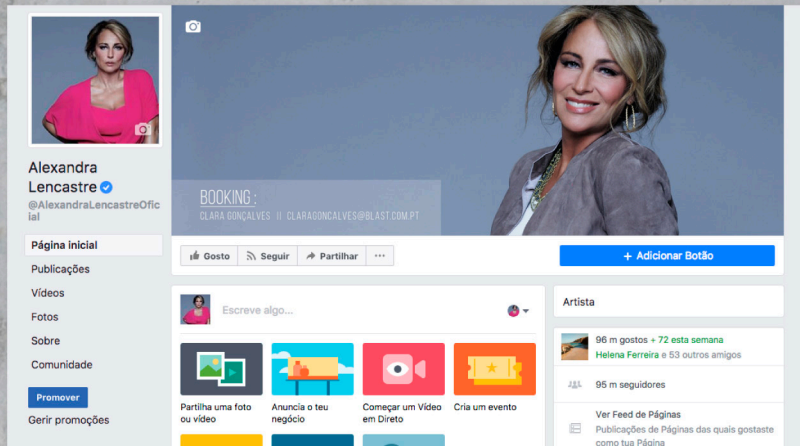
Alexandra Lencastre
@AlexandraLencastreOficial

Página inicial
Publicações
Vídeos
Fotos
Sobre
Comunidade

Promover
Gerir promoções

BOOKING :
CLARA GONÇALVES || CLARAGONCALVES@BLAST.COM.PT

Gosto
Seguir
Partilhar
···

+ Adicionar Botão

Escreve algo...

Partilha uma foto ou vídeo
Anuncia o teu negócio
Começar um Vídeo em Direto
Cria um evento

Artista

96 m gostos + 72 esta semana
Helena Ferreira e 53 outros amigos

95 m seguidores

Ver Feed de Páginas
Publicações de Páginas das quais gostaste como tua Página